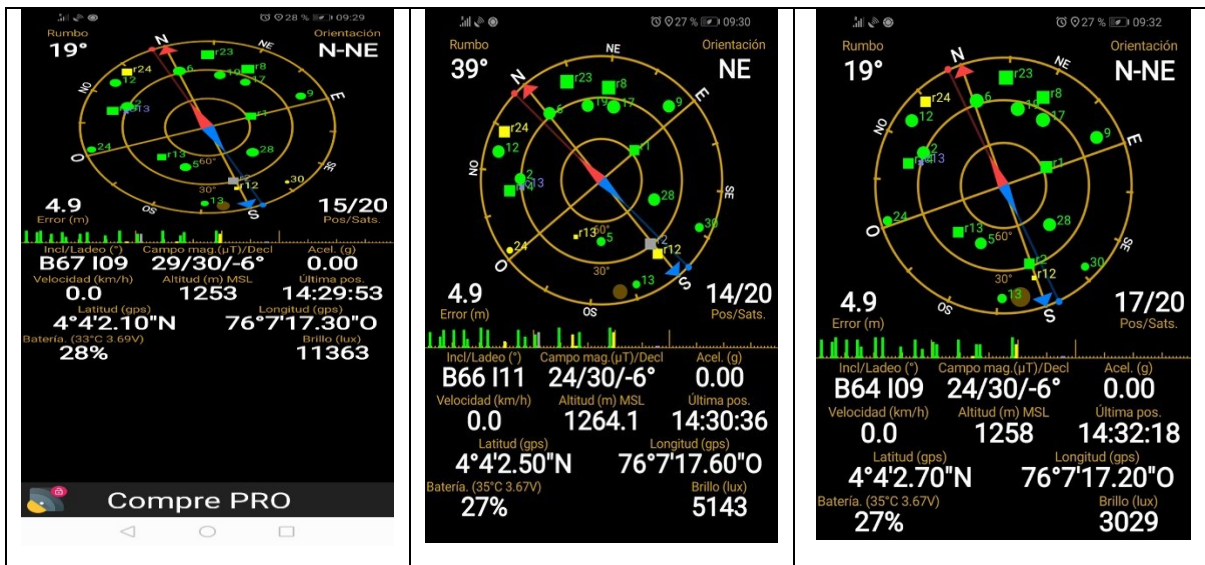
28 % 09:29
Rumbo
19°
Orientación
N-NE
N
NE
E
NO
O
OS
S
r23
r24
6
12
19
17
r8
9
13
r1
24
r13
28
560°
30°
r12
30
13
4.9
Error (m)
15/20
Pos/Sats.
Incl/Ladeo (°)
B67 I09
Campo mag.(µT)/Decl
29/30/-6°
Acel. (g)
0.00
Velocidad (km/h)
0.0
Altitud (m) MSL
1253
Última pos.
14:29:53
Latitud (gps)
4°4'2.10"N
Longitud (gps)
76°7'17.30"O
Batería. (33°C 3.69V)
28%
Brillo (lux)
11363
Compre PRO

27 % 09:30
Rumbo
39°
Orientación
NE
N
NE
E
SE
NO
O
OS
S
r23
r8
r24
6
19
17
9
12
r1
2
13
28
r13
30°
5
24
r12
30
30°
13
4.9
Error (m)
14/20
Pos/Sats.
Incl/Ladeo (°)
B66 I11
Campo mag.(µT)/Decl
24/30/-6°
Acel. (g)
0.00
Velocidad (km/h)
0.0
Altitud (m) MSL
1264.1
Última pos.
14:30:36
Latitud (gps)
4°4'2.50"N
Longitud (gps)
76°7'17.60"O
Batería. (35°C 3.67V)
27%
Brillo (lux)
5143

27 % 09:32
Rumbo
19°
Orientación
N-NE
N
NE
E
SE
NO
O
OS
S
r23
r24
6
19
r8
12
17
9
2
13
r1
24
r13
560°
28
30°
r2
r12
30
13
4.9
Error (m)
17/20
Pos/Sats.
Incl/Ladeo (°)
B64 I09
Campo mag.(µT)/Decl
24/30/-6°
Acel. (g)
0.00
Velocidad (km/h)
0.0
Altitud (m) MSL
1258
Última pos.
14:32:18
Latitud (gps)
4°4'2.70"N
Longitud (gps)
76°7'17.20"O
Batería. (35°C 3.67V)
27%
Brillo (lux)
3029